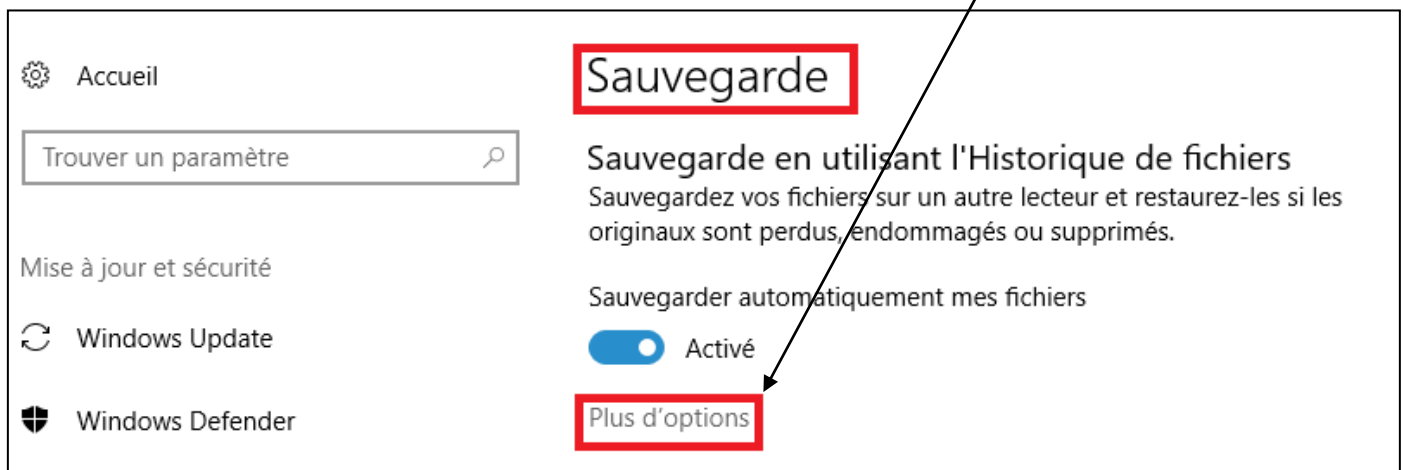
Accueil

Trouver un paramètre

Mise à jour et sécurité

Windows Update

Windows Defender

Sauvegarde

Sauvegarde en utilisant l'Historique de fichiers

Sauvegardez vos fichiers sur un autre lecteur et restaurez-les si les originaux sont perdus, endommagés ou supprimés.

Sauvegarder automatiquement mes fichiers

Activé

Plus d'options